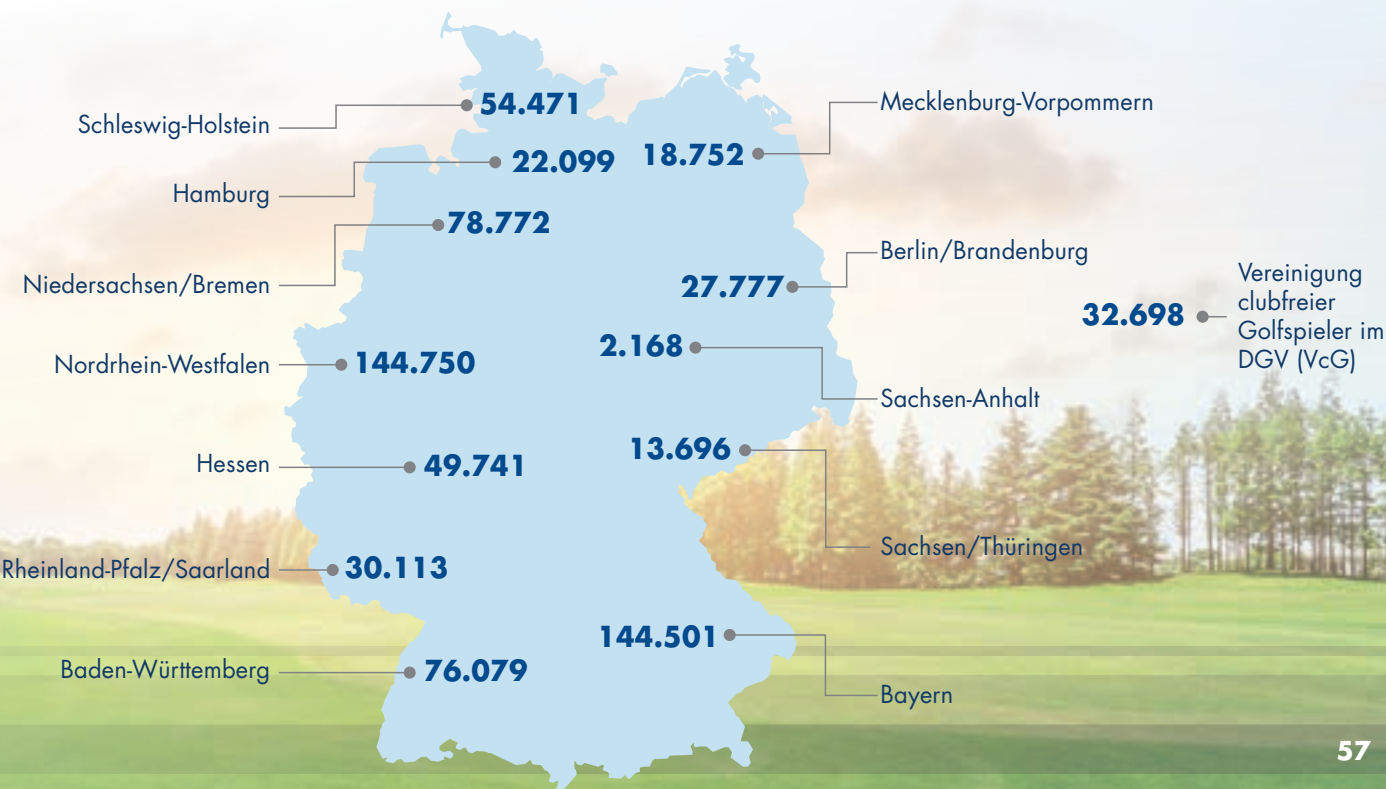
Schleswig-Holstein 54.471

Hamburg 22.099

18.752 Mecklenburg-Vorpommern

Niedersachsen/Bremen 78.772

Berlin/Brandenburg

27.777

32.698 Vereinigung clubfreier Golfspieler im DGV (VcG)

Nordrhein-Westfalen 144.750

2.168

Sachsen-Anhalt

Hessen 49.741

13.696

Sachsen/Thüringen

Rheinland-Pfalz/Saarland 30.113

144.501

Baden-Württemberg 76.079

Bayern

57